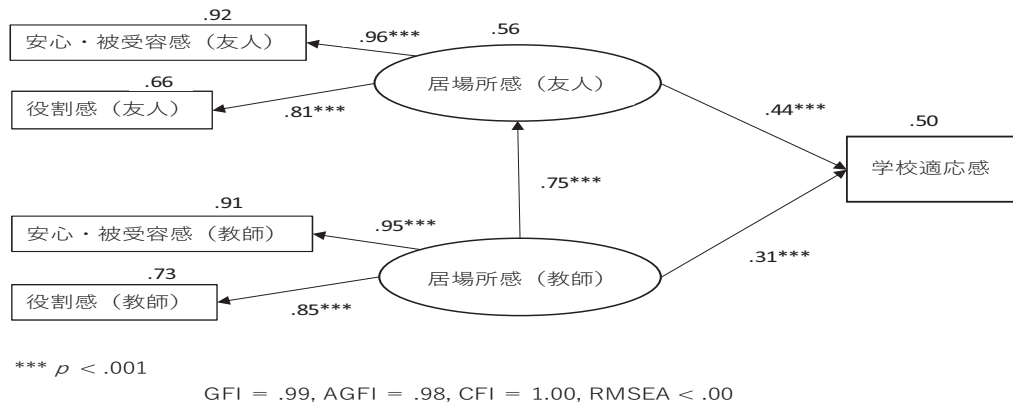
.92
安心・被受容感（友人）
.96***
.56
居場所感（友人）
.66
役割感（友人）
.81***
.44***
.50
学校適応感
.75***
.91
安心・被受容感（教師）
.95***
.31***
居場所感（教師）
.73
役割感（教師）
.85***

*** $p$ < .001

GFI = .99, AGFI = .98, CFI = 1.00, RMSEA < .00